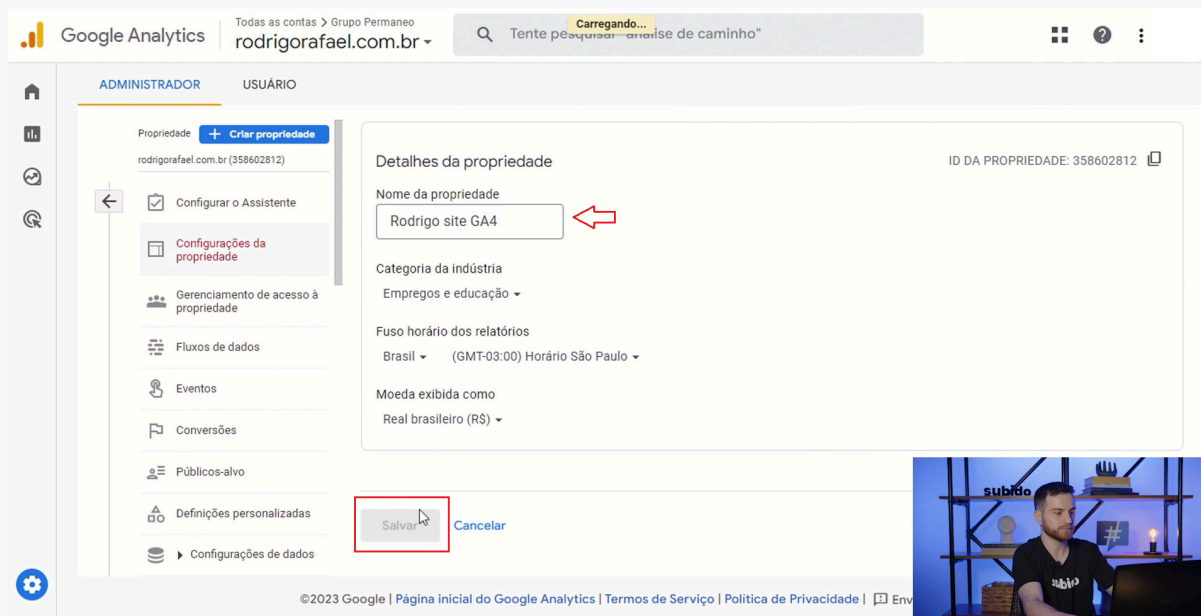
Google Analytics
Todas as contas > Grupo Permaneo
rodrigorafael.com.br ▾
Carregando...
Tente pesquisar "análise de caminho"

ADMINISTRADOR
USUÁRIO

Propriedade
+ Criar propriedade
rodrigorafael.com.br (358602812)

Configurar o Assistente
Configurações da propriedade
Gerenciamento de acesso à propriedade
Fluxos de dados
Eventos
Conversões
Públicos-alvo
Definições personalizadas
▸ Configurações de dados

Detalhes da propriedade
ID DA PROPRIEDADE: 358602812

Nome da propriedade
Rodrigo site GA4

Categoria da indústria
Empregos e educação ▾

Fuso horário dos relatórios
Brasil ▾ (GMT-03:00) Horário São Paulo ▾

Moeda exibida como
Real brasileiro (R$) ▾

Salvar
Cancelar

©2023 Google | Página inicial do Google Analytics | Termos de Serviço | Política de Privacidade | Env

subido
subido
#